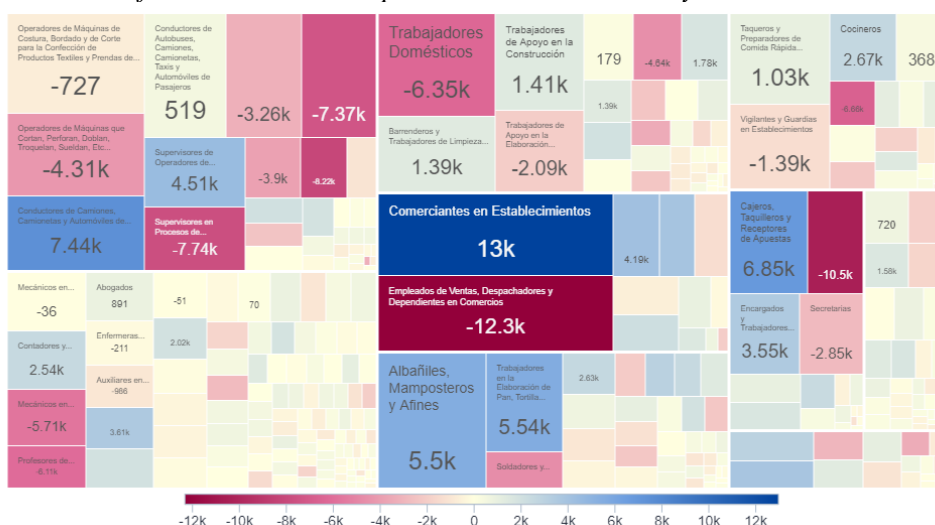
Operadores de Máquinas de Costura, Bordado y de Corte para la Confección de Productos Textiles y Prendas de...
-727

Conductores de Autobuses, Camiones, Camionetas, Taxis y Automóviles de Pasajeros
519

-3.26k

-7.37k

Trabajadores Domésticos
-6.35k

Trabajadores de Apoyo en la Construcción
1.41k

179

-4.64k

1.78k

Taqueros y Preparadores de Comida Rápida...
1.03k

Cocineros
2.67k

368

Operadores de Máquinas que Cortan, Perforan, Doblan, Troquelan, Sueldan, Etc...
-4.31k

1.39k

-6.66k

Barrenderos y Trabajadores de Limpieza...
1.39k

Trabajadores de Apoyo en la Elaboración...
-2.09k

Vigilantes y Guardias en Establecimientos
-1.39k

Supervisores de Operadores de...
4.51k

-3.9k

-8.22k

Conductores de Camiones, Camionetas y Automóviles de...
7.44k

Supervisores en Procesos de...
-7.74k

Comerciantes en Establecimientos
13k

4.19k

Cajeros, Taquilleros y Receptores de Apuestas
6.85k

-10.5k

720

1.58k

Mecánicos en...
-36

Abogados
891

-51

70

Empleados de Ventas, Despachadores y Dependientes en Comercios
-12.3k

Contadores y...
2.54k

Enfermeras...
-211

2.02k

Encargados y Trabajadores...
3.55k

Secretarias
-2.85k

Auxiliares en...
-966

Albañiles, Mamposteros y Afines
5.5k

Trabajadores en la Elaboración de Pan, Tortilla...
5.54k

2.63k

Mecánicos en...
-5.71k

3.61k

Profesores de...
-6.11k

Soldadores y...

-12k -10k -8k -6k -4k -2k 0 2k 4k 6k 8k 10k 12k